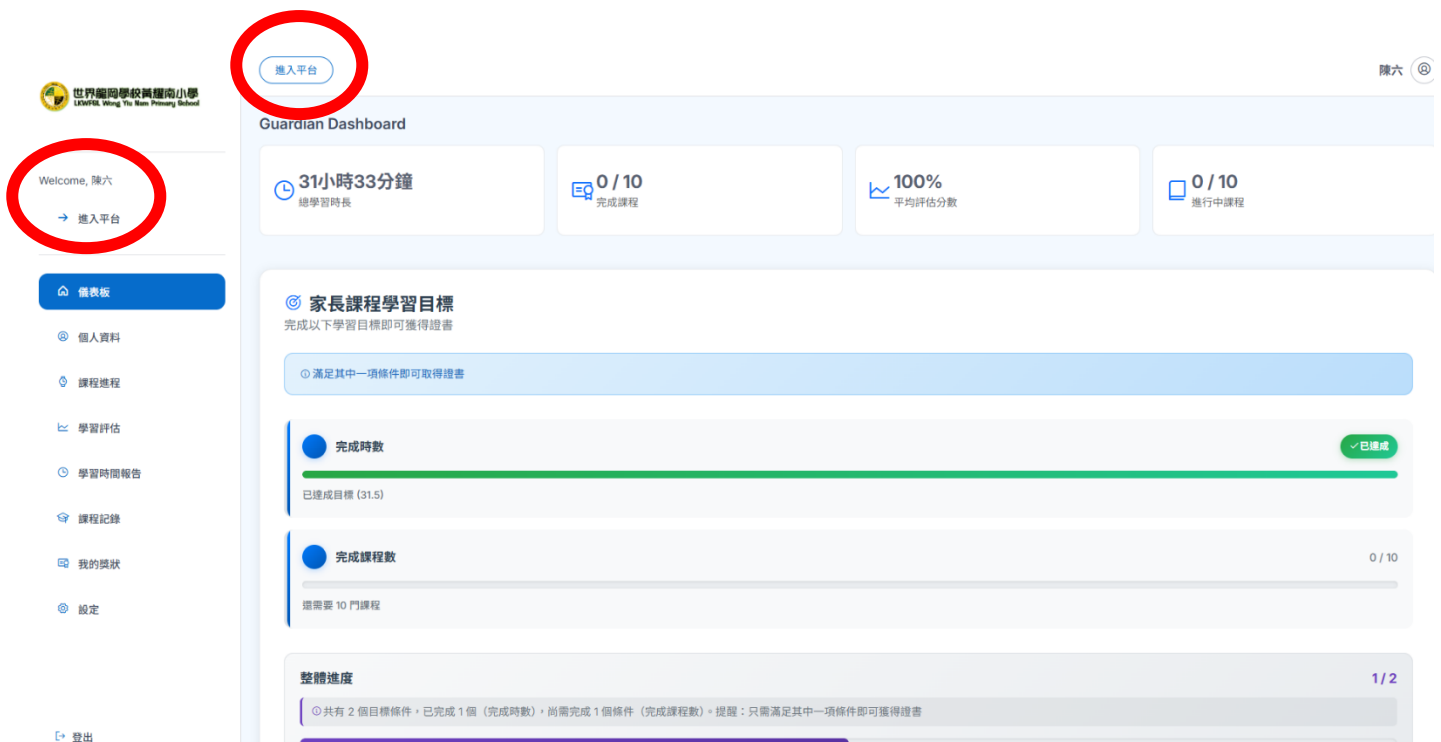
世界龍岡學校黃耀南小學
LKWFSL Wong Yiu Nam Primary School

Welcome, 陳六

→ 進入平台

儀表板

個人資料

課程進程

學習評估

學習時間報告

課程記錄

我的獎狀

設定

登出

進入平台

陳六

Guardian Dashboard

31小時33分鐘
總學習時長

0 / 10
完成課程

100%
平均評估分數

0 / 10
進行中課程

家長課程學習目標
完成以下學習目標即可獲得證書

ⓘ 滿足其中一項條件即可取得證書

完成時數

✓已達成

已達成目標 (31.5)

完成課程數

0 / 10

還需要 10 門課程

整體進度

1 / 2

ⓘ 共有 2 個目標條件，已完成 1 個 (完成時數)，尚需完成 1 個條件 (完成課程數)。提醒：只需滿足其中一項條件即可獲得證書